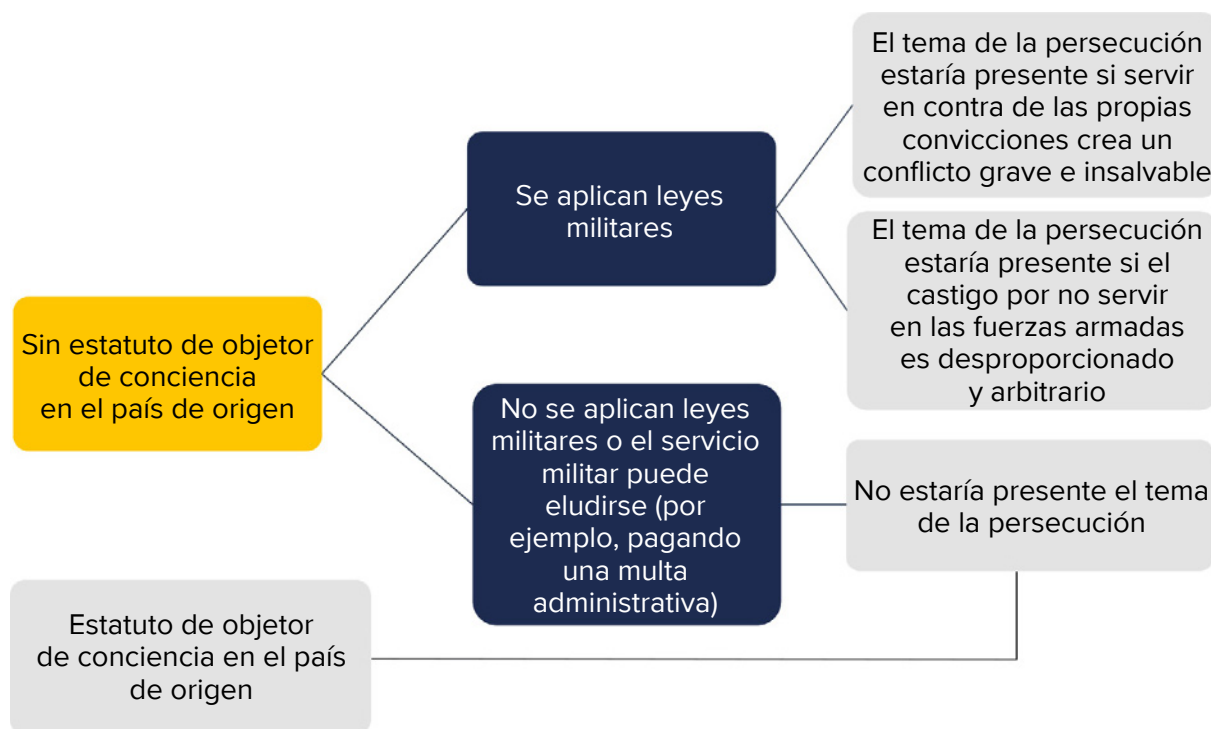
Sin estatuto de objetor de conciencia en el país de origen

Se aplican leyes militares

El tema de la persecución estaría presente si servir en contra de las propias convicciones crea un conflicto grave e insalvable

El tema de la persecución estaría presente si el castigo por no servir en las fuerzas armadas es desproporcionado y arbitrario

No se aplican leyes militares o el servicio militar puede eludirse (por ejemplo, pagando una multa administrativa)

No estaría presente el tema de la persecución

Estatuto de objetor de conciencia en el país de origen